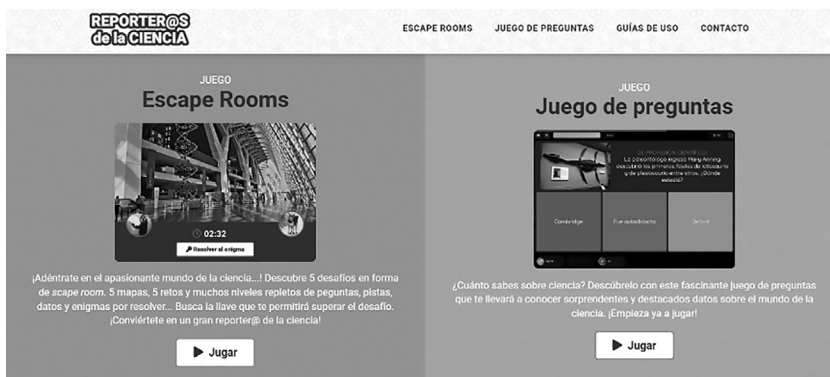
REPORTER@S de la CIENCIA

ESCAPE ROOMS JUEGO DE PREGUNTAS GUÍAS DE USO CONTACTO

JUEGO
Escape Rooms

02:32
Resolver el enigma

¡Adéntrate en el apasionante mundo de la ciencia...! Descubre 5 desafíos en forma de scape room. 5 mapas, 5 retos y muchos niveles repletos de peguntas, pistas, datos y enigmas por resolver... Busca la llave que te permitirá superar el desafío. ¡Conviértete en un gran reporter@ de la ciencia!

Jugar

JUEGO
Juego de preguntas

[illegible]

Cambridge
Fue autodidacta
Oxford

¿Cuánto sabes sobre ciencia? Descúbrelo con este fascinante juego de preguntas que te llevará a conocer sorprendentes y destacados datos sobre el mundo de la ciencia. ¡Empieza ya a jugar!

Jugar